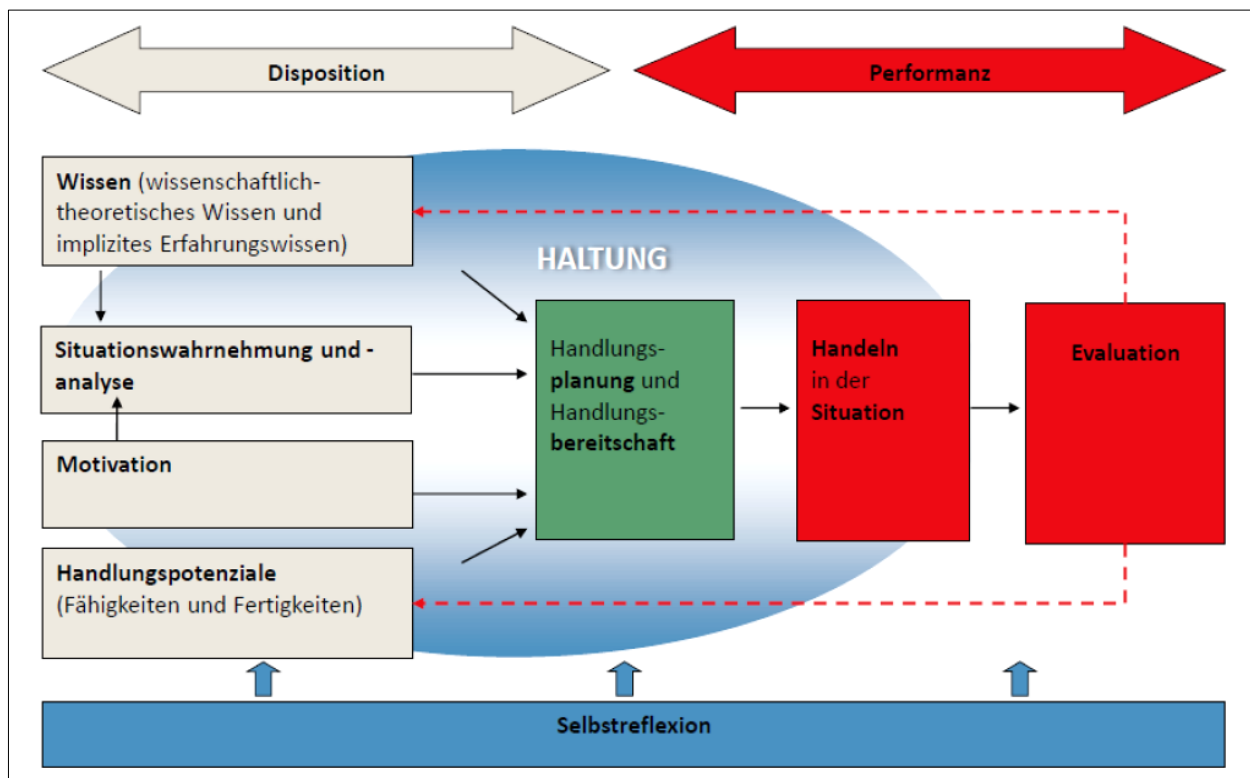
Disposition

Performanz

Wissen (wissenschaftlich-theoretisches Wissen und implizites Erfahrungswissen)

HALTUNG

Situationswahrnehmung und -analyse

Motivation

Handlungspotenziale (Fähigkeiten und Fertigkeiten)

Handlungsplanung und Handlungsbereitschaft

Handeln in der Situation

Evaluation

Selbstreflexion